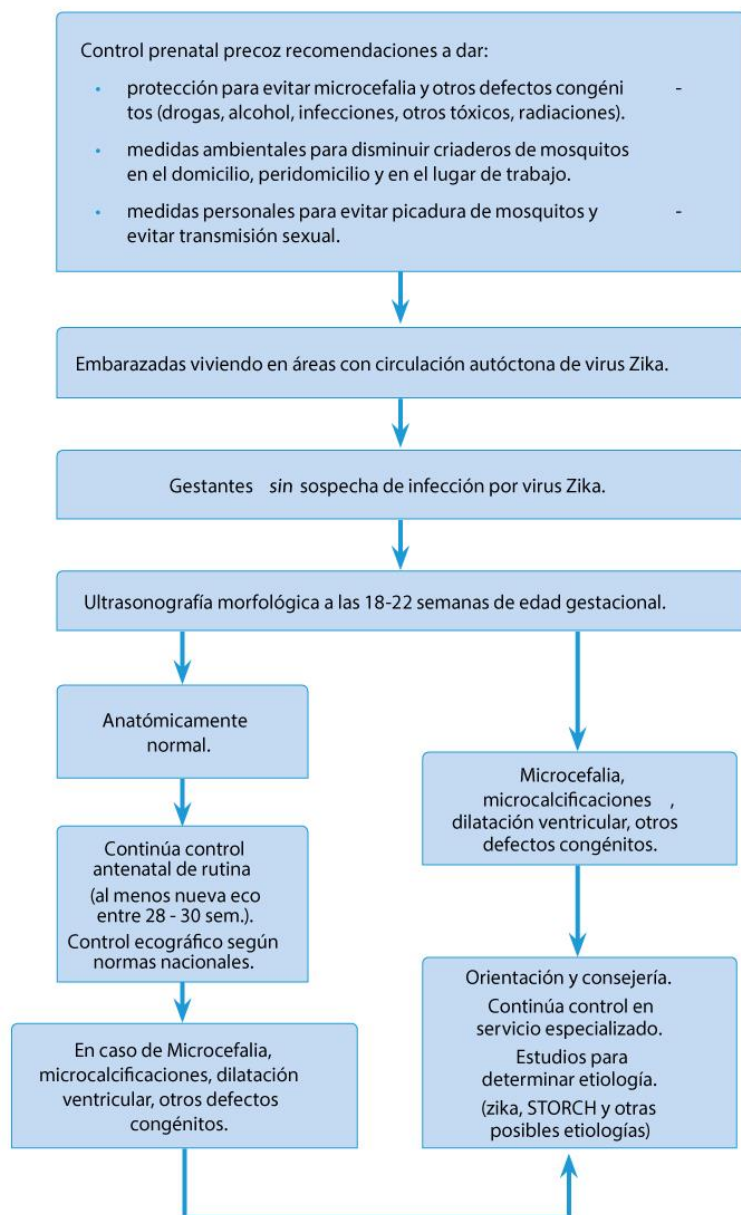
Control prenatal precoz recomendaciones a dar:

• protección para evitar microcefalia y otros defectos congéni - tos (drogas, alcohol, infecciones, otros tóxicos, radiaciones).

• medidas ambientales para disminuir criaderos de mosquitos en el domicilio, peridomicilio y en el lugar de trabajo.

• medidas personales para evitar picadura de mosquitos y - evitar transmisión sexual.

Embarazadas viviendo en áreas con circulación autóctona de virus Zika.

Gestantes *sin* sospecha de infección por virus Zika.

Ultrasonografía morfológica a las 18-22 semanas de edad gestacional.

Anatómicamente normal.

Continúa control antenatal de rutina (al menos nueva eco entre 28 - 30 sem.). Control ecográfico según normas nacionales.

En caso de Microcefalia, microcalcificaciones, dilatación ventricular, otros defectos congénitos.

Microcefalia, microcalcificaciones , dilatación ventricular, otros defectos congénitos.

Orientación y consejería. Continúa control en servicio especializado. Estudios para determinar etiología. (zika, STORCH y otras posibles etiologías)